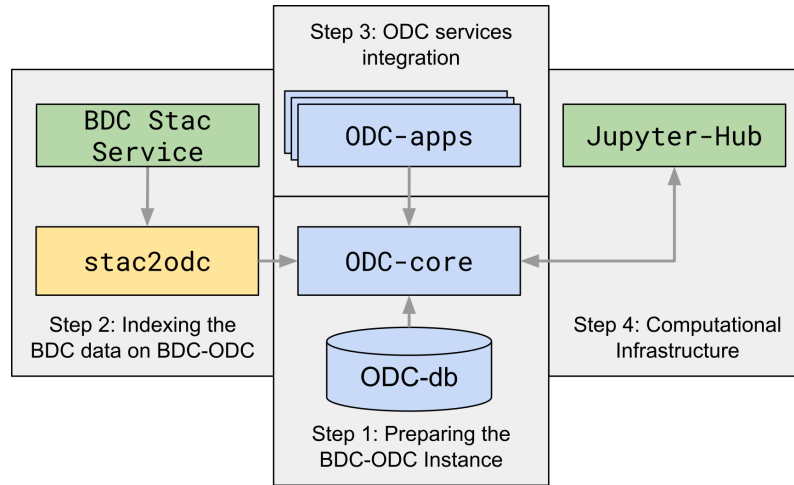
Step 3: ODC services integration

BDC Stac Service

ODC-apps

Jupyter-Hub

stac2odc

ODC-core

Step 2: Indexing the BDC data on BDC-ODC

ODC-db

Step 4: Computational Infrastructure

Step 1: Preparing the BDC-ODC Instance